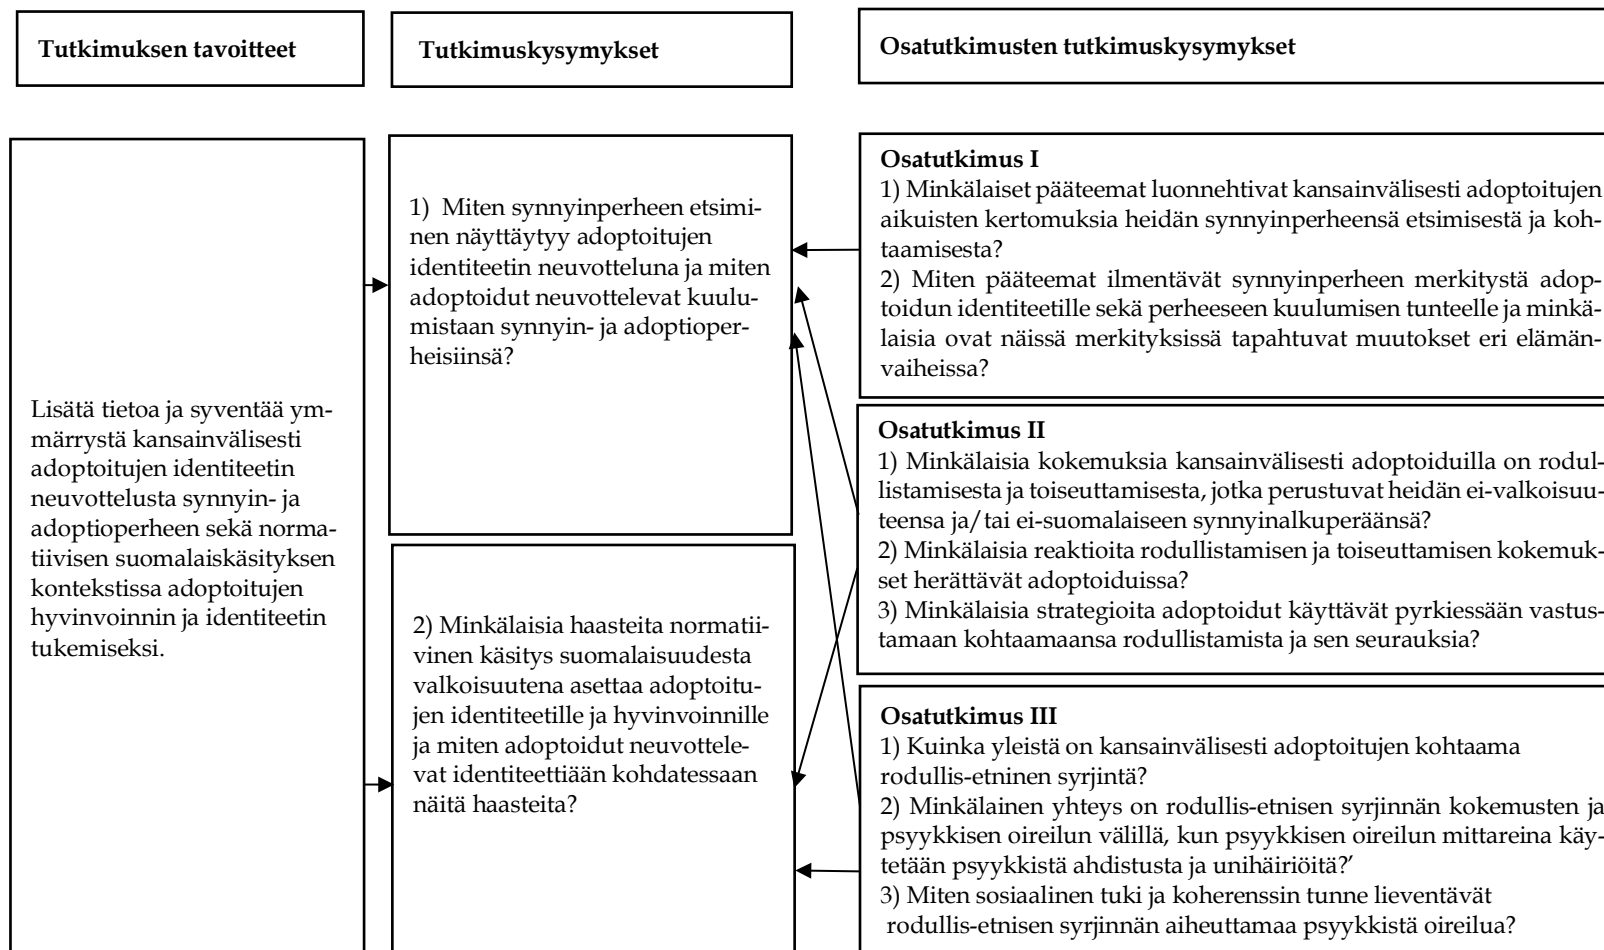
Tutkimuksen tavoitteet

Tutkimuskysymykset

Osatutkimusten tutkimuskysymykset

Lisätä tietoa ja syventää ymmärrystä kansainvälisesti adoptoitujen identiteetin neuvottelusta synnyin- ja adoptioperheen sekä normatiivisen suomalaiskäsityksen kontekstissa adoptoitujen hyvinvoinnin ja identiteetin tukemiseksi.

1) Miten synnyinperheen etsiminen näyttäytyy adoptoitujen identiteetin neuvotteluna ja miten adoptoidut neuvottelevat kuulumistaan synnyin- ja adoptioperheisiinsä?

2) Minkälaisia haasteita normatiivinen käsitys suomalaisuudesta valkoisuutena asettaa adoptoitujen identiteetille ja hyvinvoinnille ja miten adoptoidut neuvottelevat identiteettiään kohdatessaan näitä haasteita?

Osatutkimus I
1) Minkälaiset pääteemat luonnehtivat kansainvälisesti adoptoitujen aikuisten kertomuksia heidän synnyinperheensä etsimisestä ja kohtaamisesta?
2) Miten pääteemat ilmentävät synnyinperheen merkitystä adoptoidun identiteetille sekä perheeseen kuulumisen tunteelle ja minkälaisia ovat näissä merkityksissä tapahtuvat muutokset eri elämänvaiheissa?

Osatutkimus II
1) Minkälaisia kokemuksia kansainvälisesti adoptoiduilla on rodullistamisesta ja toiseuttamisesta, jotka perustuvat heidän ei-valkoisuuteensa ja/tai ei-suomalaiseen synnyinalkuperäänsä?
2) Minkälaisia reaktioita rodullistamisen ja toiseuttamisen kokemukset herättävät adoptoiduissa?
3) Minkälaisia strategioita adoptoidut käyttävät pyrkiessään vastustamaan kohtaamaansa rodullistamista ja sen seurauksia?

Osatutkimus III
1) Kuinka yleistä on kansainvälisesti adoptoitujen kohtaama rodullis-etninen syrjintä?
2) Minkälainen yhteys on rodullis-etnisen syrjinnän kokemusten ja psyykkisen oireilun välillä, kun psyykkisen oireilun mittareina käytetään psyykkistä ahdistusta ja unihäiriöitä?’
3) Miten sosiaalinen tuki ja koherenssin tunne lieventävät rodullis-etnisen syrjinnän aiheuttamaa psyykkistä oireilua?